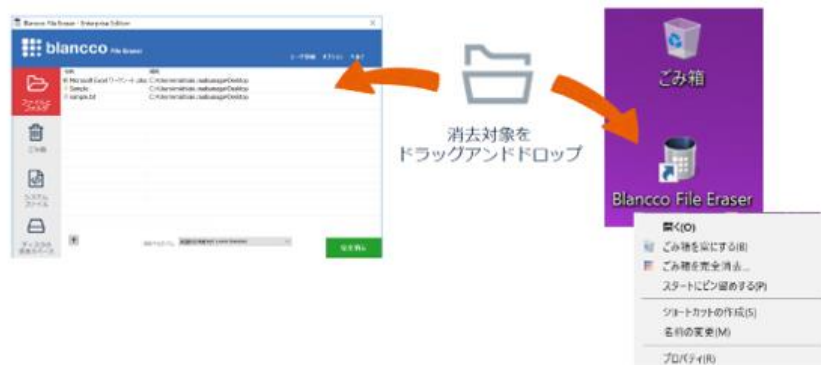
Blancco File Eraser - Enterprise Edition

blancco File Eraser

ユーザ情報 オプション ヘルプ

ファイル/フォルダ

ごみ箱

システムファイル

ディスクの空きスペース

Microsoft Excel ワークシート.xlsx C:\Users\...\Desktop
Sample C:\Users\...\Desktop
sample.txt C:\Users\...\Desktop

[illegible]

消去開始

消去対象を
ドラッグアンドドロップ

ごみ箱

Blancco File Eraser

開く(O)
ごみ箱を空にする(B)
ごみ箱を完全消去...
スタートにピン留めする(P)
ショートカットの作成(S)
名前の変更(M)
プロパティ(R)